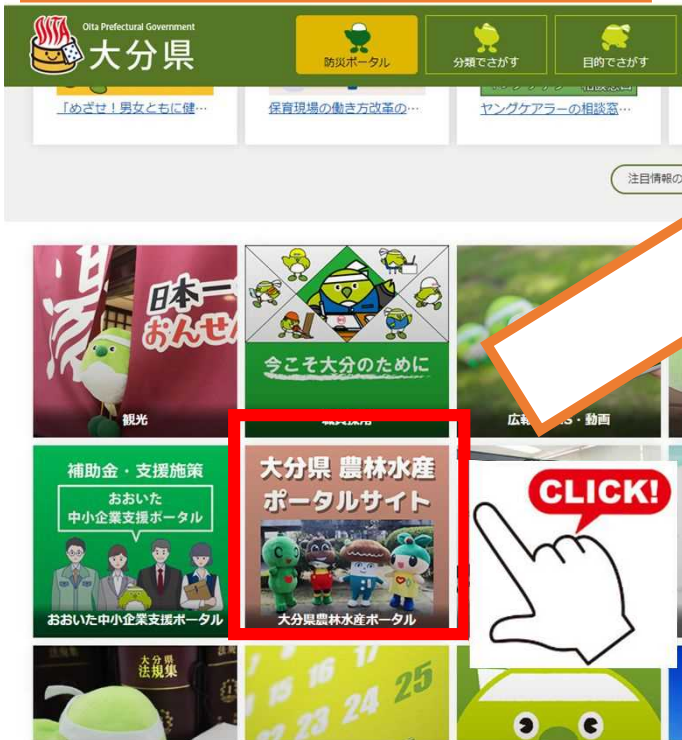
Oita Prefectural Government
大分県

防災ポータル
分類でさがす
目的でさがす

「めざせ！男女ともに健…
保育現場の働き方改革の…
ヤングケアラーの相談窓…

注目情報の

日本一
おんせん
観光

今こそ大分のために
職員採用

広報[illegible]S・動画

補助金・支援施策
おおいた
中小企業支援ポータル
おおいた中小企業支援ポータル

大分県 農林水産
ポータルサイト
大分県農林水産ポータル

CLICK!

大分県
法規集

25
23 24